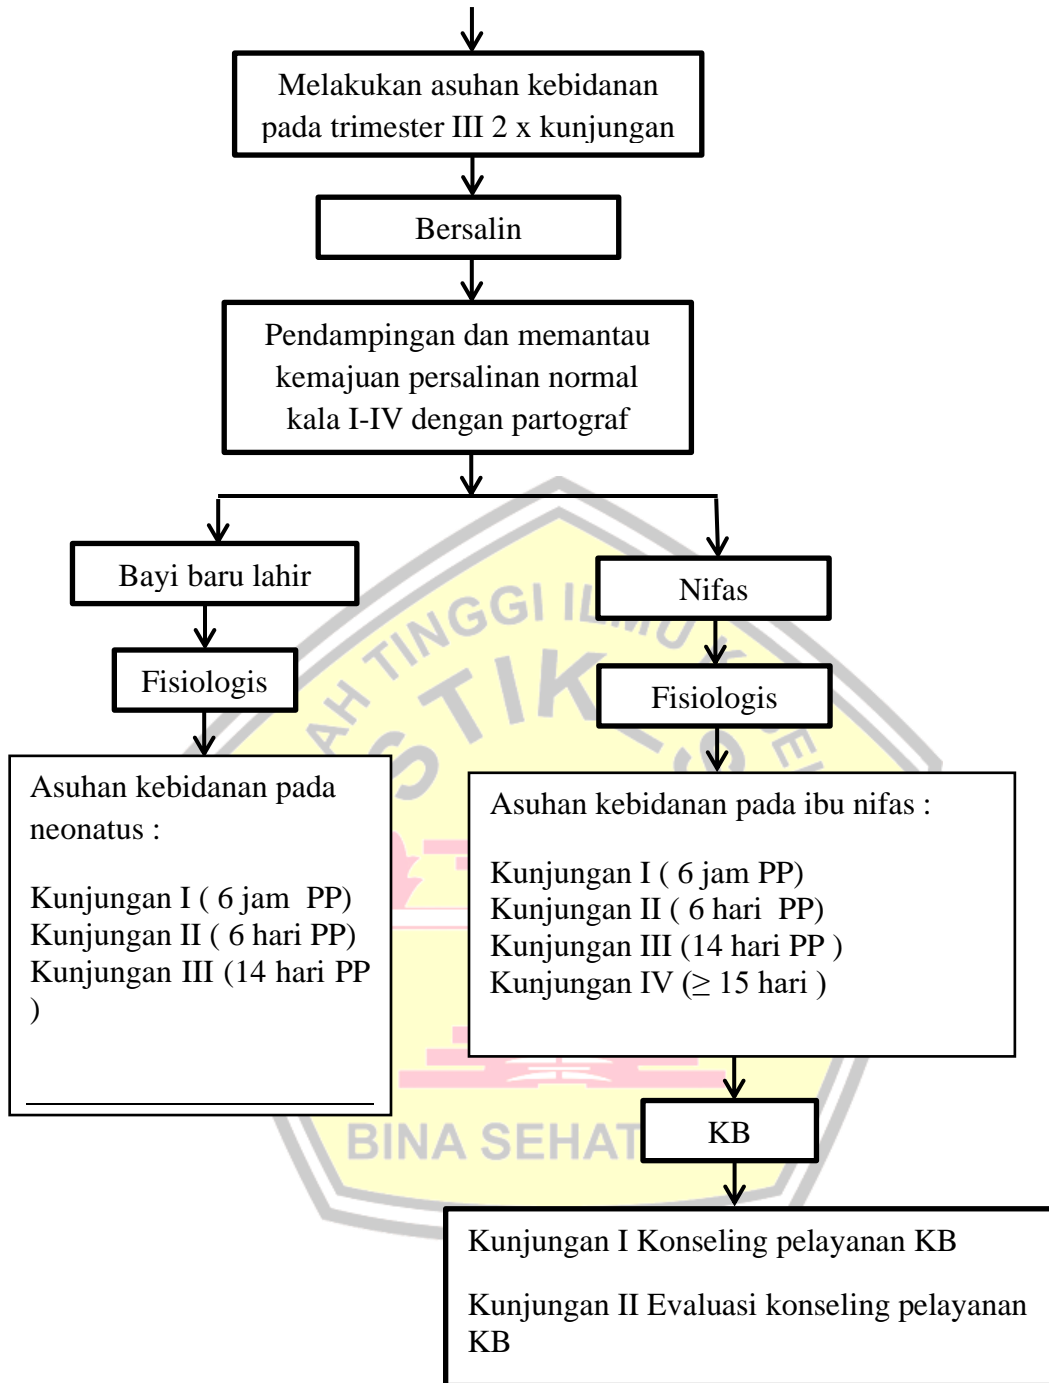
Melakukan asuhan kebidanan pada trimester III 2 x kunjungan

Bersalin

Pendampingan dan memantau kemajuan persalinan normal kala I-IV dengan partograf

Bayi baru lahir

Fisiologis

Asuhan kebidanan pada neonatus :

Kunjungan I ( 6 jam PP)
Kunjungan II ( 6 hari PP)
Kunjungan III (14 hari PP )

Nifas

Fisiologis

Asuhan kebidanan pada ibu nifas :

Kunjungan I ( 6 jam PP)
Kunjungan II ( 6 hari PP)
Kunjungan III (14 hari PP )
Kunjungan IV ($\geq$ 15 hari )

KB

Kunjungan I Konseling pelayanan KB

Kunjungan II Evaluasi konseling pelayanan KB

TINGGI ILMU
STIKES
BINA SEHAT